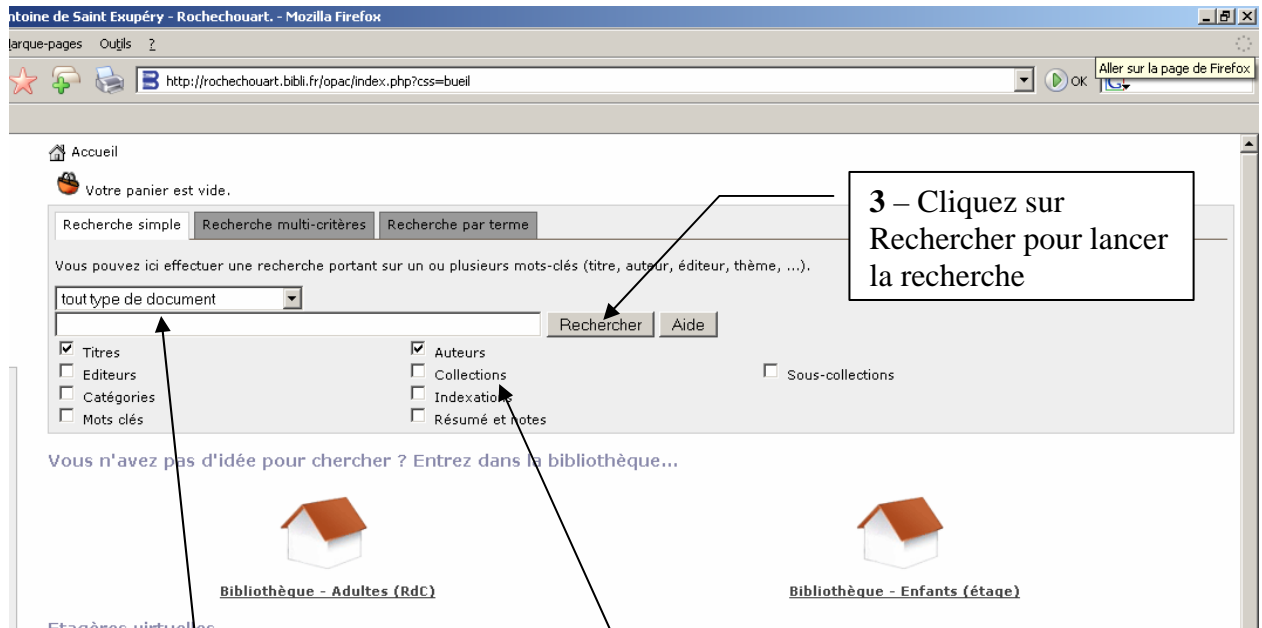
ntoine de Saint Exupéry - Rochechouart. - Mozilla Firefox

larque-pages Outils ?

http://rochechouart.bibli.fr/opac/index.php?css=bueil

OK

Aller sur la page de Firefox

Accueil

Votre panier est vide.

**3** – Cliquez sur Rechercher pour lancer la recherche

Recherche simple | Recherche multi-critères | Recherche par terme

Vous pouvez ici effectuer une recherche portant sur un ou plusieurs mots-clés (titre, auteur, éditeur, thème, ...).

tout type de document

Rechercher | Aide

Titres
Auteurs
Editeurs
Collections
Sous-collections
Catégories
Indexations
Mots clés
Résumé et notes

Vous n'avez pas d'idée pour chercher ? Entrez dans la bibliothèque...

Bibliothèque - Adultes (RdC)

Bibliothèque - Enfants (étage)

Etagères virtuelles